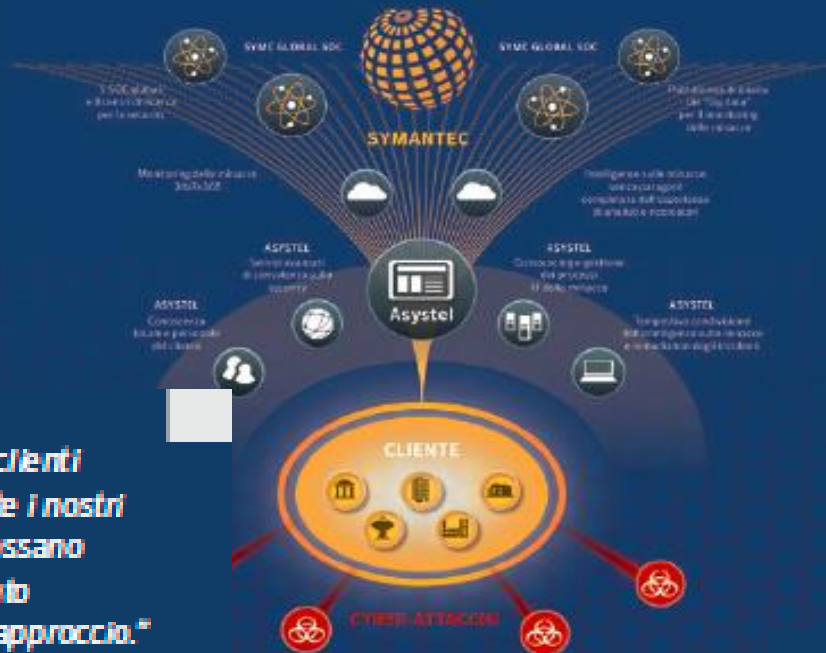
SYMC GLOBAL SOC

SYMC GLOBAL SOC

SYMANTEC

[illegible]

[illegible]

Monitoring delle minacce 24x7x365

Intelligence sulle minacce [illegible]

ASYSTEL
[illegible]

ASYSTEL
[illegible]

ASYSTEL
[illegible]

ASYSTEL
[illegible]

Asystel

CLIENTE

CYBER-ATTACCHI

clienti
e i nostri
ssano
rio
approccio."